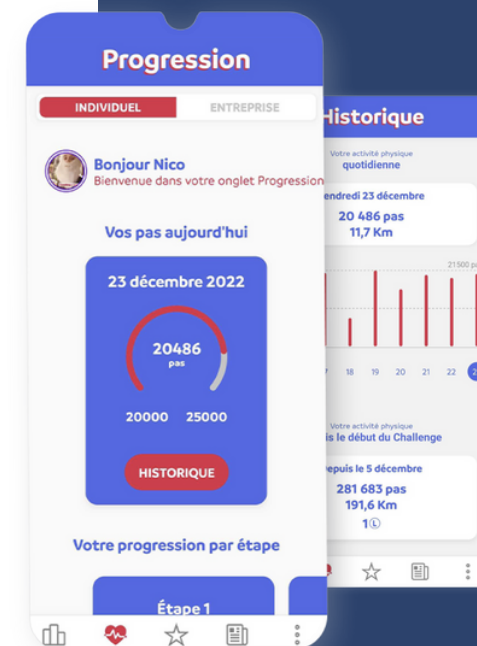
Progression

INDIVIDUEL

ENTREPRISE

Bonjour Nico

Bienvenue dans votre onglet Progression

Vos pas aujourd'hui

23 décembre 2022

20486

pas

20000

25000

HISTORIQUE

Votre progression par étape

Étape 1

Historique

Votre activité physique quotidienne

endredi 23 décembre

20 486 pas

11,7 Km

21500 p

7 18 19 20 21 22 2

Votre activité physique

is le début du Challenge

epuis le 5 décembre

281 683 pas

191,6 Km

1